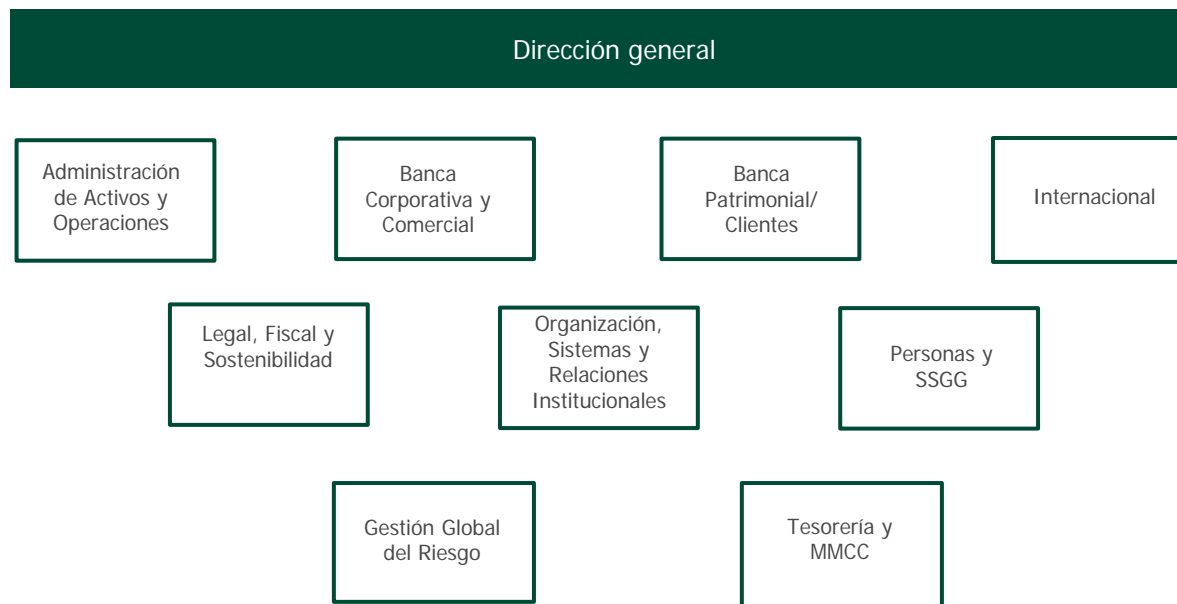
Dirección general

Administración de Activos y Operaciones

Banca Corporativa y Comercial

Banca Patrimonial/ Clientes

Internacional

Legal, Fiscal y Sostenibilidad

Organización, Sistemas y Relaciones Institucionales

Personas y SSGG

Gestión Global del Riesgo

Tesorería y MMCC